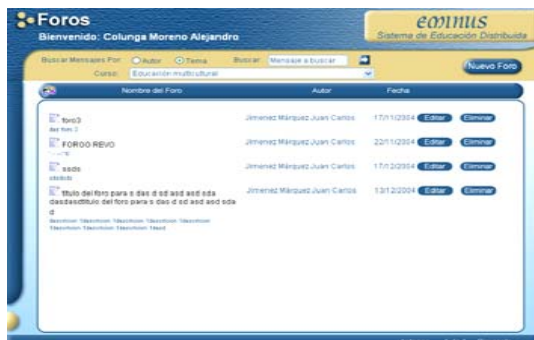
Foros
Bienvenido: Colunga Moreno Alejandro

eminus
Sistema de Educación Distribuida

Buscar Mensajes Por: Autor Tema Buscar: Mensaje a buscar
Curso: Educación multicultural

Nuevo Foro

| Nombre del Foro | Autor | Fecha | | |
|---|---|---|---|---|
| foro3 dsd foro 3 | Jimenez Marquez Juan Carlos | 17/11/2004 | Editar | Eliminar |
| FOROO REVO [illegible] | Jimenez Marquez Juan Carlos | 22/11/2004 | Editar | Eliminar |
| sads sfsdsfs | Jimenez Marquez Juan Carlos | 17/12/2004 | Editar | Eliminar |
| titulo del foro para s das d sd asd asd sda dasdasdtitulo del foro para s das d sd asd asd sda d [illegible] | Jimenez Marquez Juan Carlos | 13/12/2004 | Editar | Eliminar |